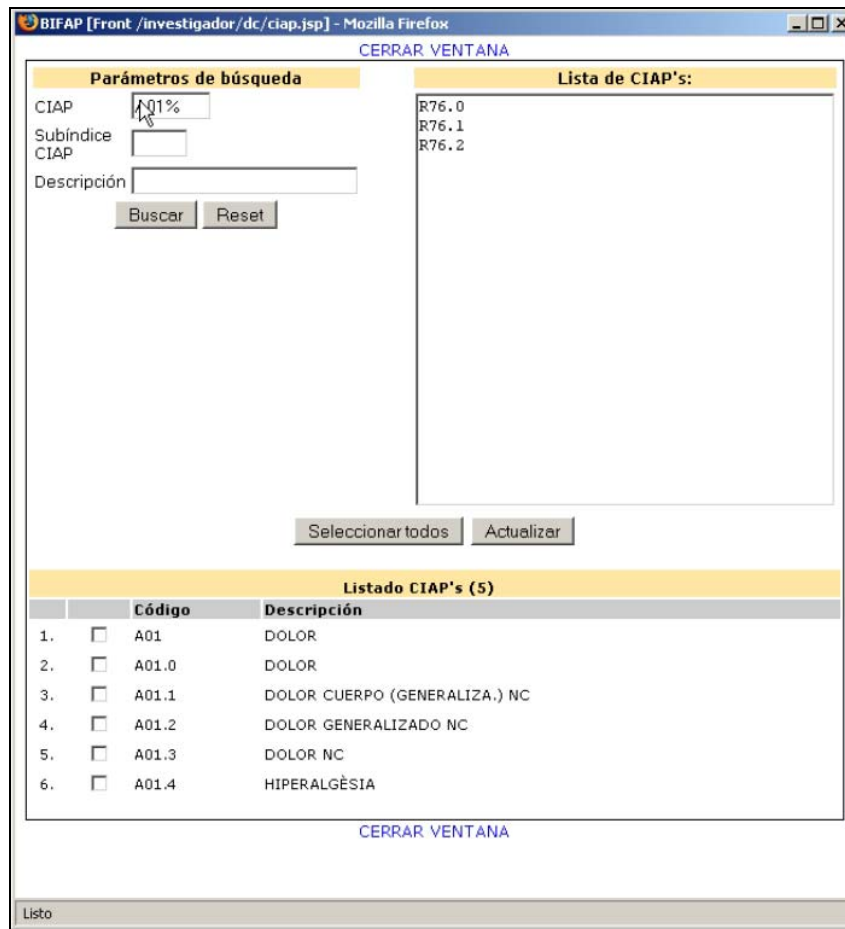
BIFAP [Front /investigador/dc/ciap.jsp] - Mozilla Firefox

CERRAR VENTANA

Parámetros de búsqueda

CIAP A01%

Subíndice CIAP

Descripción

Buscar Reset

Lista de CIAP's:

R76.0
R76.1
R76.2

Seleccionar todos Actualizar

Listado CIAP's (5)

| | | Código | Descripción |
|---|---|---|---|
| 1. | ☐ | A01 | DOLOR |
| 2. | ☐ | A01.0 | DOLOR |
| 3. | ☐ | A01.1 | DOLOR CUERPO (GENERALIZA.) NC |
| 4. | ☐ | A01.2 | DOLOR GENERALIZADO NC |
| 5. | ☐ | A01.3 | DOLOR NC |
| 6. | ☐ | A01.4 | HIPERALGÈSIA |

CERRAR VENTANA

Listo